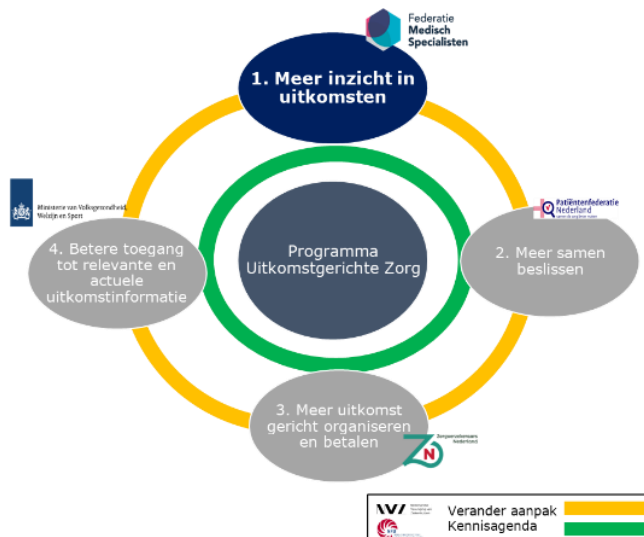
Federatie Medisch Specialisten

1. Meer inzicht in uitkomsten

Ministerie van Volksgezondheid, Welzijn en Sport

Patiëntenfederatie Nederland

4. Betere toegang tot relevante en actuele uitkomstinformatie

Programma Uitkomstgerichte Zorg

2. Meer samen beslissen

3. Meer uitkomst gericht organiseren en betalen

Zorgverzekeraars Nederland

Verander aanpak
Kennisagenda